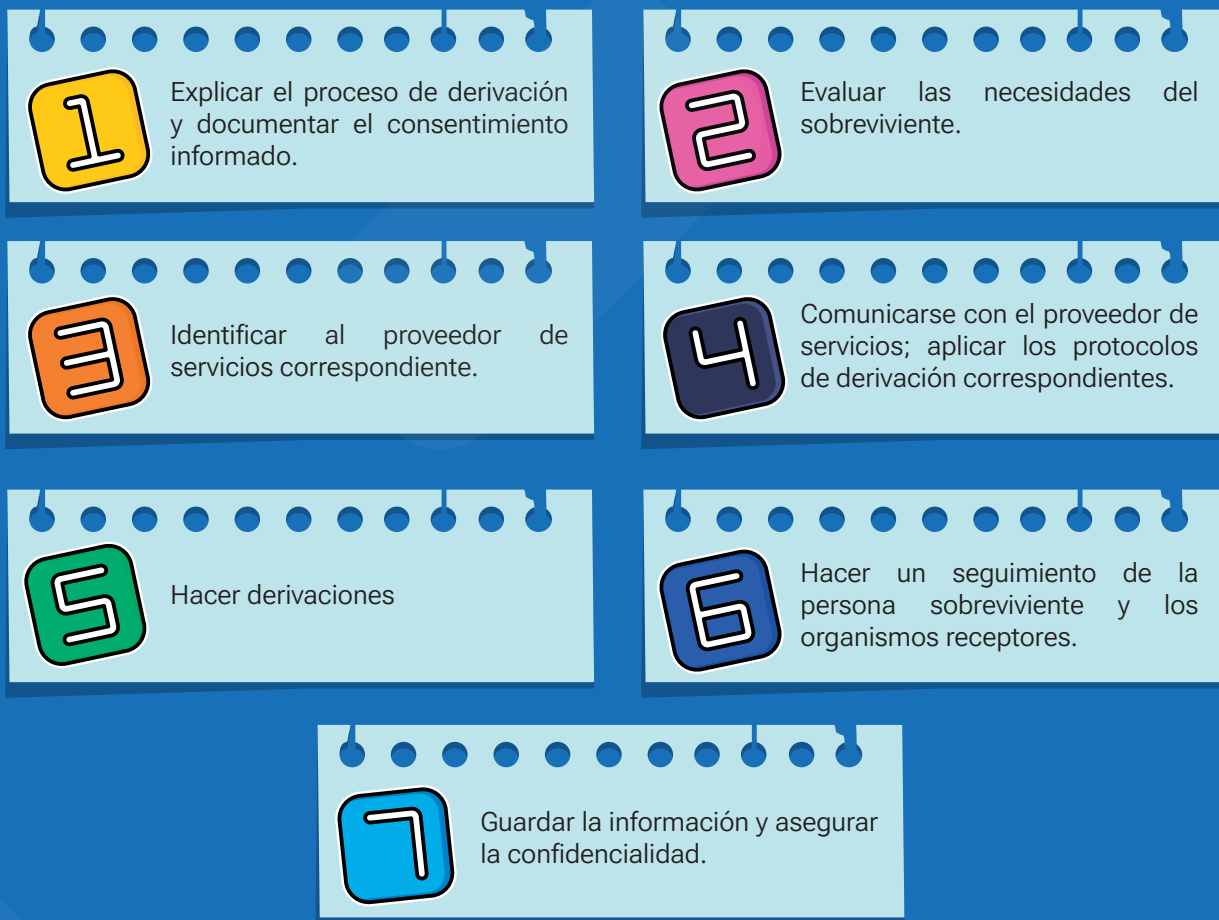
1
Explicar el proceso de derivación y documentar el consentimiento informado.

2
Evaluar las necesidades del sobreviviente.

3
Identificar al proveedor de servicios correspondiente.

4
Comunicarse con el proveedor de servicios; aplicar los protocolos de derivación correspondientes.

5
Hacer derivaciones

6
Hacer un seguimiento de la persona sobreviviente y los organismos receptores.

7
Guardar la información y asegurar la confidencialidad.